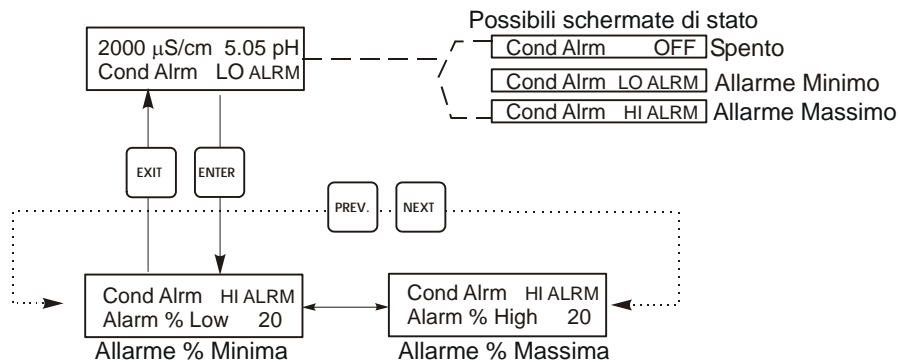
2000 $\mu$S/cm 5.05 pH
Cond Alrm LO ALRM

Possibili schermate di stato

Cond Alrm OFF Spento

Cond Alrm LO ALRM Allarme Minimo

Cond Alrm HI ALRM Allarme Massimo

EXIT

ENTER

PREV.

NEXT

Cond Alrm HI ALRM
Alarm % Low 20

Allarme % Minima

Cond Alrm HI ALRM
Alarm % High 20

Allarme % Massima